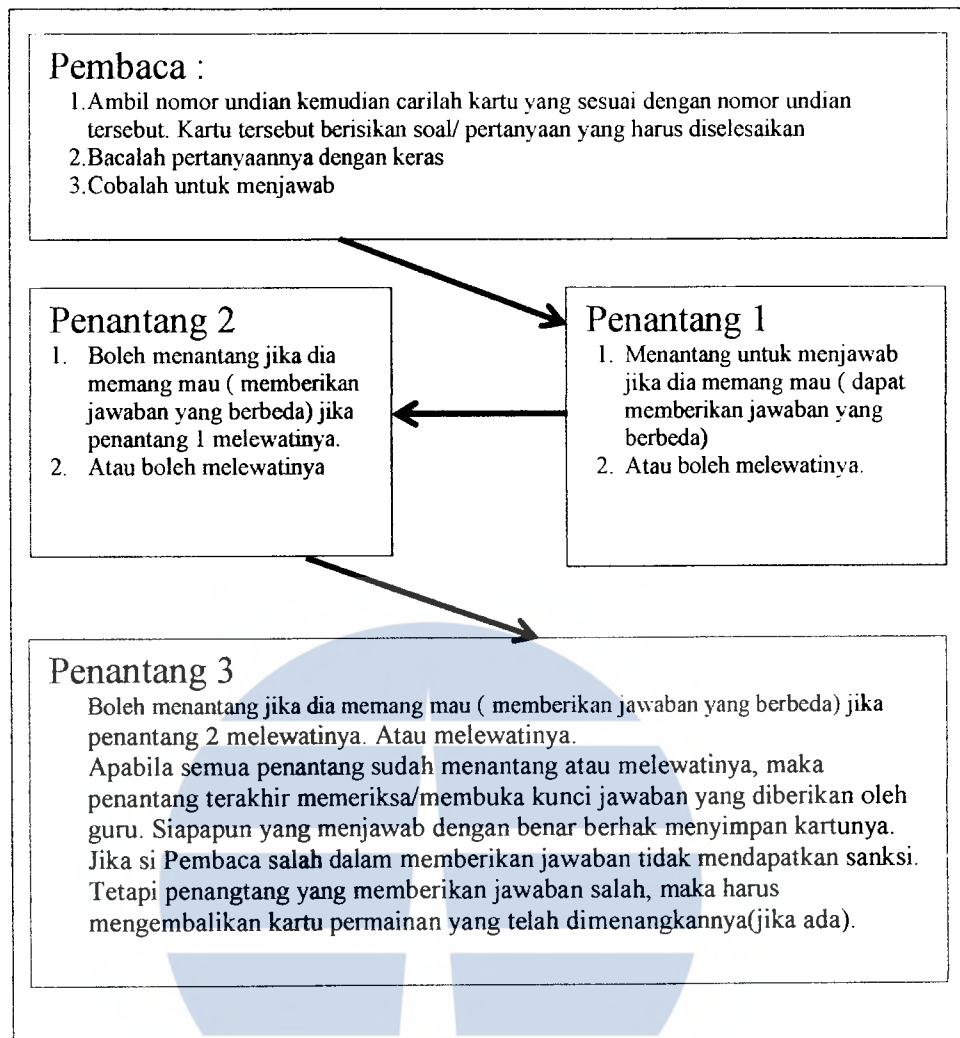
Pembaca :
1. Ambil nomor undian kemudian carilah kartu yang sesuai dengan nomor undian tersebut. Kartu tersebut berisikan soal/ pertanyaan yang harus diselesaikan
2. Bacalah pertanyaannya dengan keras
3. Cobalah untuk menjawab

Penantang 2
1. Boleh menantang jika dia memang mau ( memberikan jawaban yang berbeda) jika penantang 1 melewatinya.
2. Atau boleh melewatinya

Penantang 1
1. Menantang untuk menjawab jika dia memang mau ( dapat memberikan jawaban yang berbeda)
2. Atau boleh melewatinya.

Penantang 3
Boleh menantang jika dia memang mau ( memberikan jawaban yang berbeda) jika penantang 2 melewatinya. Atau melewatinya.
Apabila semua penantang sudah menantang atau melewatinya, maka penantang terakhir memeriksa/membuka kunci jawaban yang diberikan oleh guru. Siapapun yang menjawab dengan benar berhak menyimpan kartunya. Jika si Pembaca salah dalam memberikan jawaban tidak mendapatkan sanksi. Tetapi penangtang yang memberikan jawaban salah, maka harus mengembalikan kartu permainan yang telah dimenangkannya(jika ada).